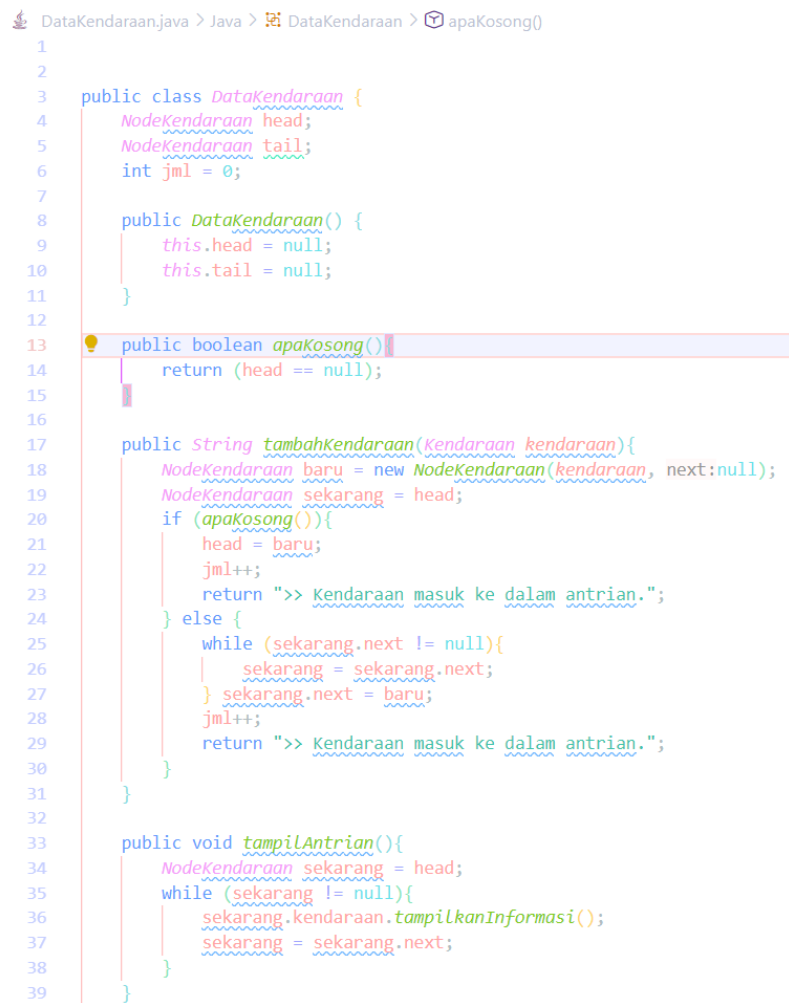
DataKendaraan.java > Java > DataKendaraan > apaKosong()

1
2
3 public class DataKendaraan {
4     NodeKendaraan head;
5     NodeKendaraan tail;
6     int jml = 0;
7
8     public DataKendaraan() {
9         this.head = null;
10        this.tail = null;
11    }
12
13    public boolean apaKosong(){
14        return (head == null);
15    }
16
17    public String tambahKendaraan(Kendaraan kendaraan){
18        NodeKendaraan baru = new NodeKendaraan(kendaraan, next:null);
19        NodeKendaraan sekarang = head;
20        if (apaKosong()){
21            head = baru;
22            jml++;
23            return ">> Kendaraan masuk ke dalam antrian.";
24        } else {
25            while (sekarang.next != null){
26                sekarang = sekarang.next;
27            } sekarang.next = baru;
28            jml++;
29            return ">> Kendaraan masuk ke dalam antrian.";
30        }
31    }
32
33    public void tampilAntrian(){
34        NodeKendaraan sekarang = head;
35        while (sekarang != null){
36            sekarang.kendaraan.tampilkanInformasi();
37            sekarang = sekarang.next;
38        }
39    }